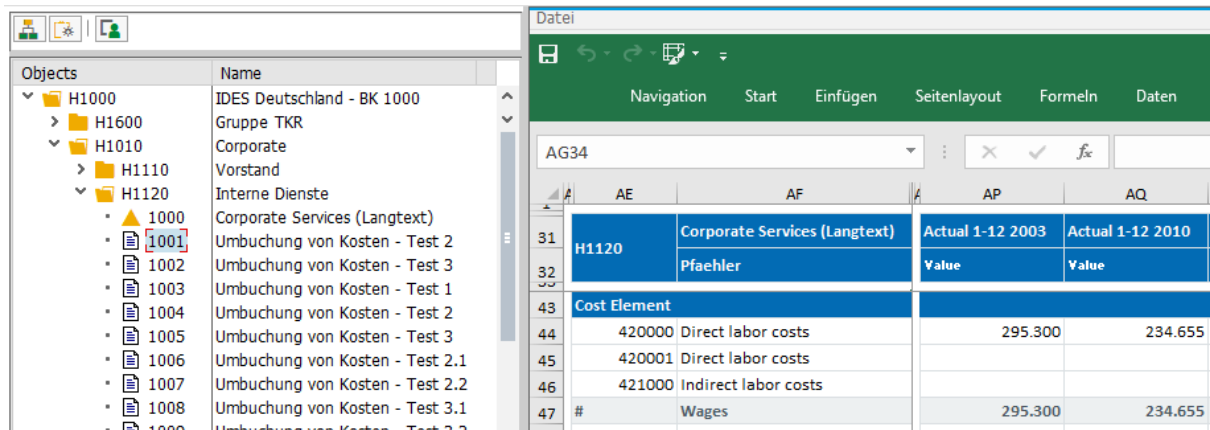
| Objects | Name |
|---|---|
| H1000 | IDES Deutschland - BK 1000 |
| H1600 | Gruppe TKR |
| H1010 | Corporate |
| H1110 | Vorstand |
| H1120 | Interne Dienste |
| 1000 | Corporate Services (Langtext) |
| 1001 | Umbuchung von Kosten - Test 2 |
| 1002 | Umbuchung von Kosten - Test 3 |
| 1003 | Umbuchung von Kosten - Test 1 |
| 1004 | Umbuchung von Kosten - Test 2 |
| 1005 | Umbuchung von Kosten - Test 3 |
| 1006 | Umbuchung von Kosten - Test 2.1 |
| 1007 | Umbuchung von Kosten - Test 2.2 |
| 1008 | Umbuchung von Kosten - Test 3.1 |
| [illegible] | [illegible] |

Datei

Navigation Start Einfügen Seitenlayout Formeln Daten

AG34

| | AE | AF | AP | AQ |
|---|---|---|---|---|
| 31 | H1120 | Corporate Services (Langtext) | Actual 1-12 2003 | Actual 1-12 2010 |
| 32 | | Pfaehler | Value | Value |
| 43 | Cost Element | | | |
| 44 | 420000 | Direct labor costs | 295.300 | 234.655 |
| 45 | 420001 | Direct labor costs | | |
| 46 | 421000 | Indirect labor costs | | |
| 47 | # | Wages | 295.300 | 234.655 |